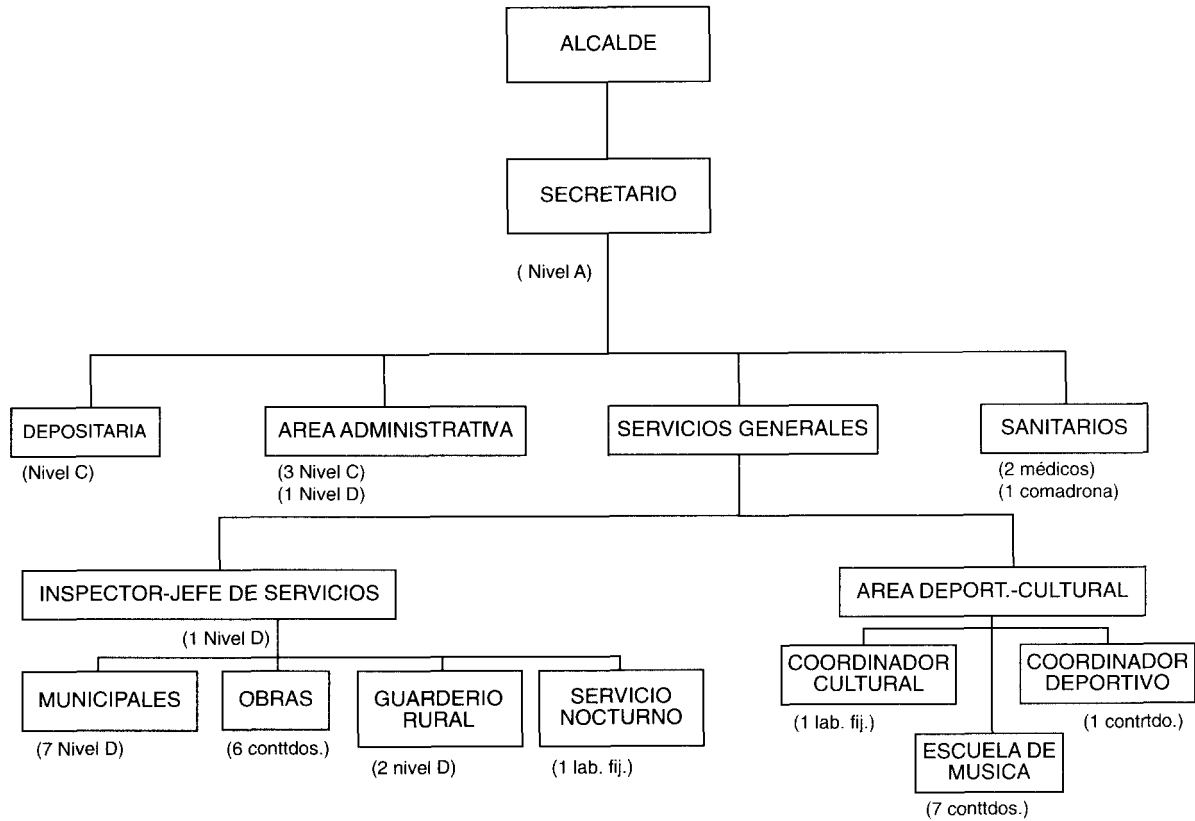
ALCALDE

SECRETARIO

( Nivel A)

DEPOSITARIA

(Nivel C)

AREA ADMINISTRATIVA

(3 Nivel C)
(1 Nivel D)

SERVICIOS GENERALES

SANITARIOS

(2 médicos)
(1 comadrona)

INSPECTOR-JEFE DE SERVICIOS

(1 Nivel D)

MUNICIPALES

(7 Nivel D)

OBRAS

(6 conttdos.)

GUARDERIO RURAL

(2 nivel D)

SERVICIO NOCTURNO

(1 lab. fij.)

AREA DEPORT.-CULTURAL

COORDINADOR CULTURAL

(1 lab. fij.)

ESCUELA DE MUSICA

(7 conttdos.)

COORDINADOR DEPORTIVO

(1 contrtdo.)